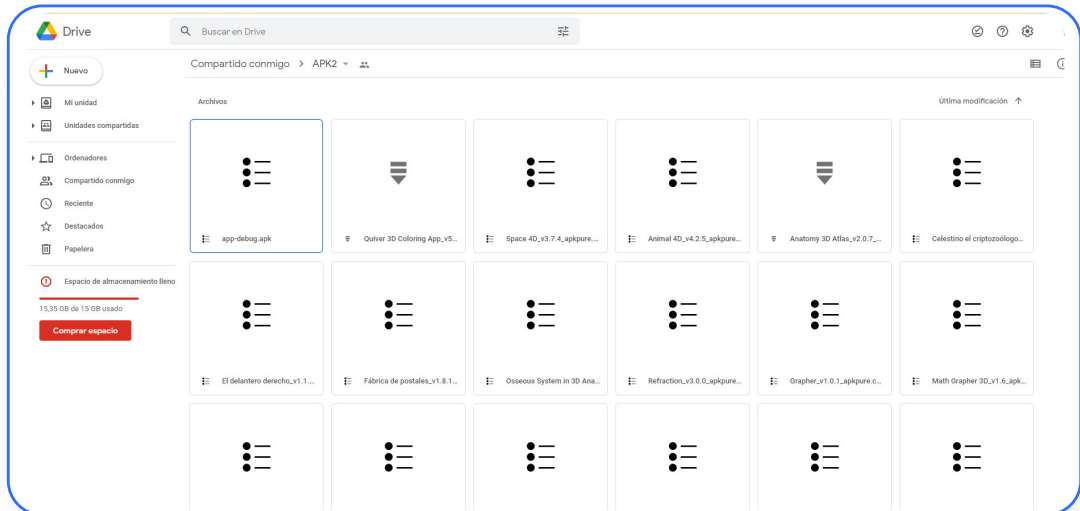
Drive

Buscar en Drive

Nuevo

Mi unidad

Unidades compartidas

Ordenadores

Compartido conmigo

Reciente

Destacados

Papelera

Espacio de almacenamiento lleno

15,35 GB de 15 GB usado

Comprar espacio

Compartido conmigo > APK2

Archivos

Última modificación

app-debug.apk

Quiver 3D Coloring App_v5...

Space 4D_v3.7.4_apkpure...

Animal 4D_v4.2.5_apkpure...

Anatomy 3D Atlas_v2.0.7_...

Celestino el criptozoólogo...

El delantero derecho_v1.1...

Fábrica de postales_v1.8.1...

Osseous System in 3D Ana...

Refraction_v3.0.0_apkpure...

Grapher_v1.0.1_apkpure.c...

Math Grapher 3D_v1.6_apk...